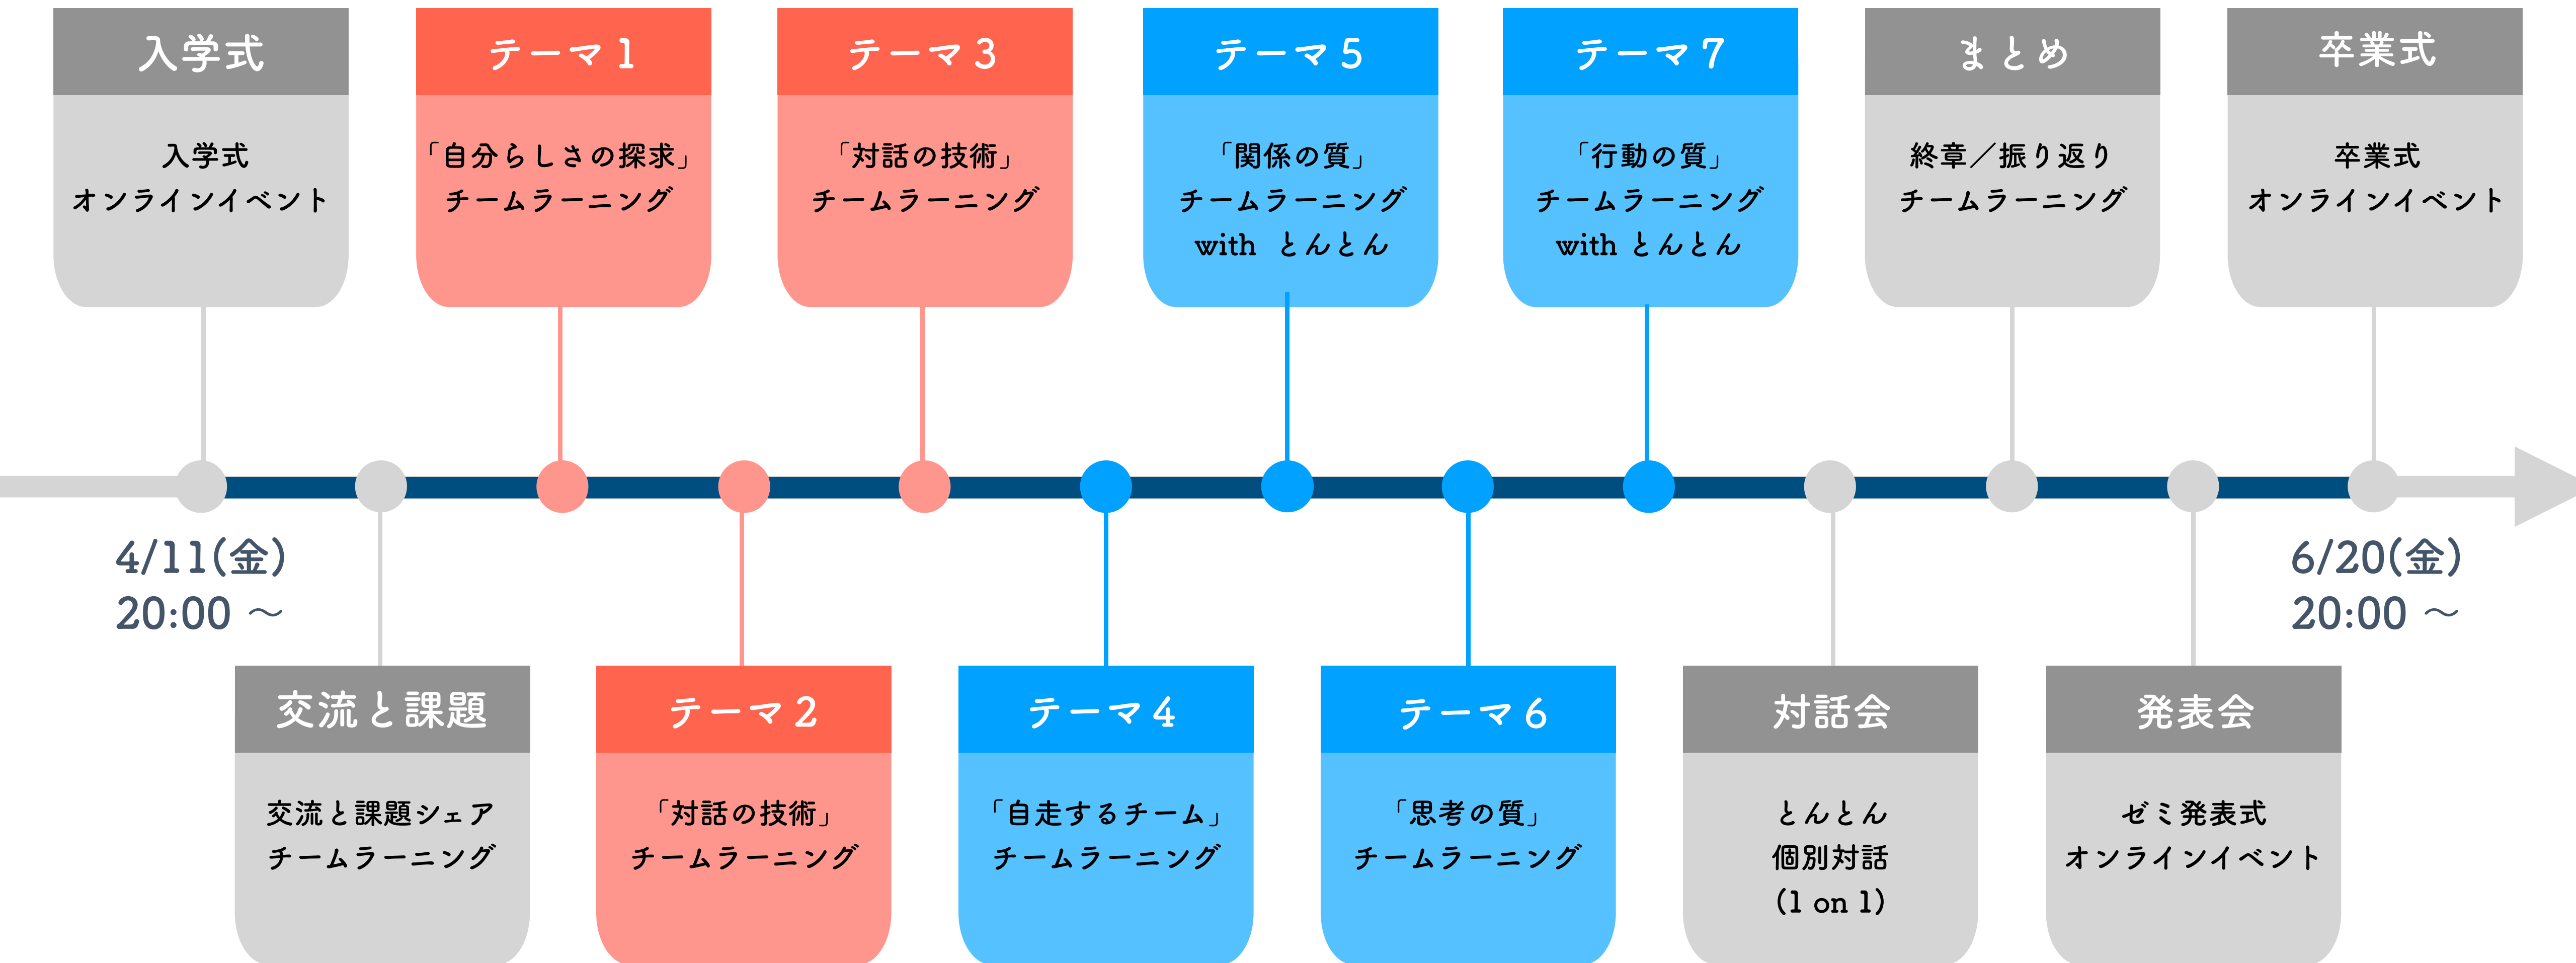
入学式
入学式
オンラインイベント

テーマ1
「自分らしさの探求」
チームラーニング

テーマ3
「対話の技術」
チームラーニング

テーマ5
「関係の質」
チームラーニング
with とんとん

テーマ7
「行動の質」
チームラーニング
with とんとん

まとめ
終章／振り返り
チームラーニング

卒業式
卒業式
オンラインイベント

4/11(金)
20:00 ～

6/20(金)
20:00 ～

交流と課題
交流と課題シェア
チームラーニング

テーマ2
「対話の技術」
チームラーニング

テーマ4
「自走するチーム」
チームラーニング

テーマ6
「思考の質」
チームラーニング

対話会
とんとん
個別対話
(1 on 1)

発表会
ゼミ発表式
オンラインイベント